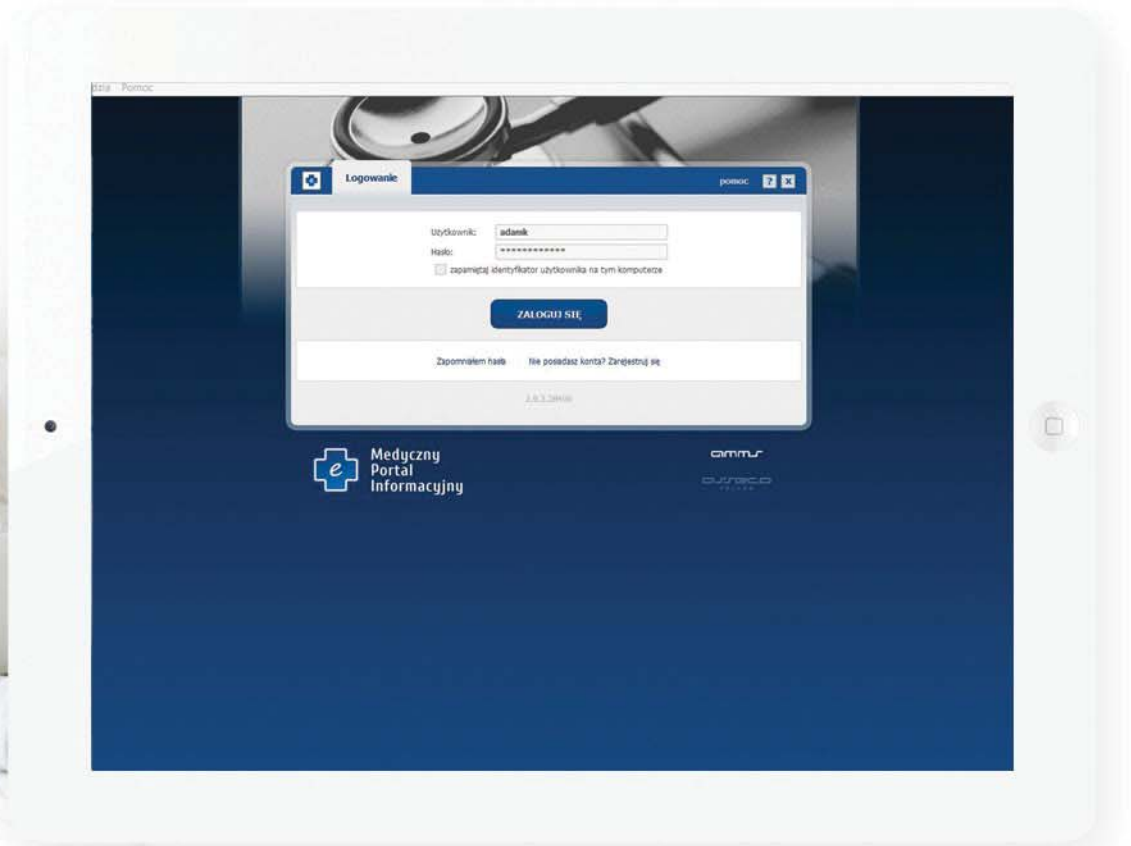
dzia Pomoc

Logowanie

pomoc

Użytkownik: adamk
Hasło: ••••••••••••••
zapamiętaj identyfikator użytkownika na tym komputerze

ZALOGUJ SIĘ

Zapomniałem hasła Nie posiadasz konta? Zarejestruj się

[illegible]

Medyczny Portal Informacyjny

ammr

asseco